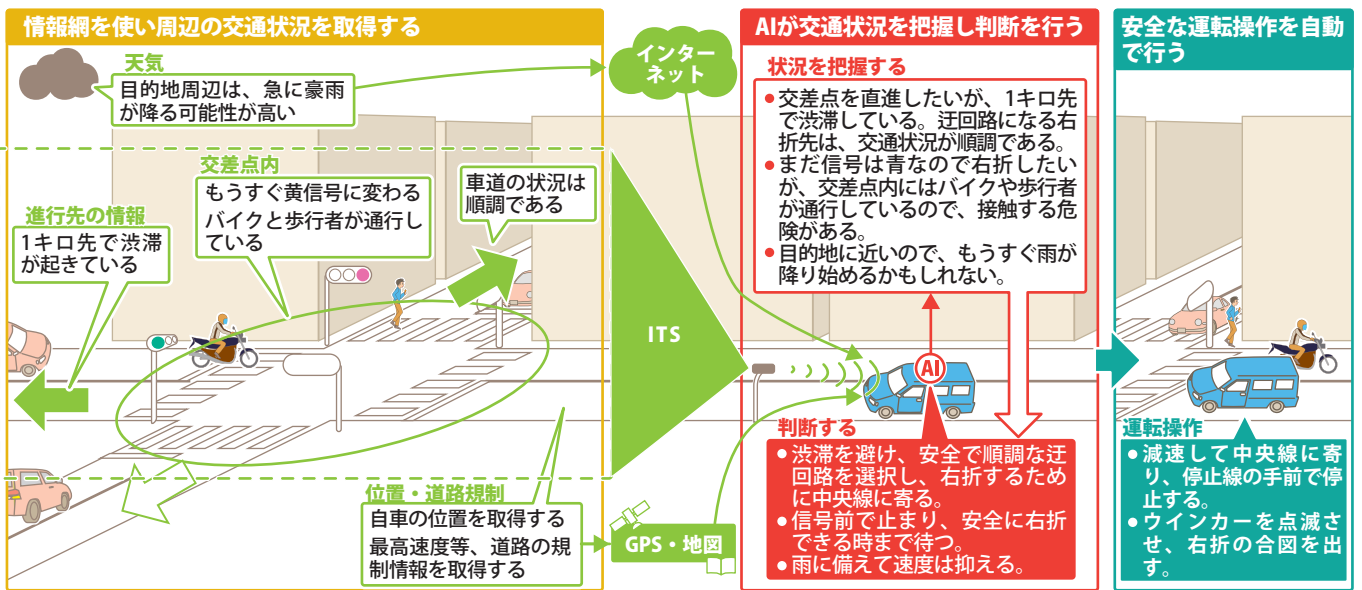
情報網を使い周辺の交通状況を取得する

天気
目的地周辺は、急に豪雨が降る可能性が高い

インターネット

交差点内
もうすぐ黄信号に変わる
バイクと歩行者が通行している

車道の状況は順調である

進行先の情報
1キロ先で渋滞が起きている

ITS

位置・道路規制
自車の位置を取得する
最高速度等、道路の規制情報を取得する

GPS・地図

AIが交通状況を把握し判断を行う

状況を把握する
●交差点を直進したいが、1キロ先で渋滞している。迂回路になる右折先は、交通状況が順調である。
●まだ信号は青なので右折したいが、交差点内にはバイクや歩行者が通行しているので、接触する危険がある。
●目的地に近いので、もうすぐ雨が降り始めるかもしれない。

AI

判断する
●渋滞を避け、安全で順調な迂回路を選択し、右折するために中央線に寄る。
●信号前で止まり、安全に右折できる時まで待つ。
●雨に備えて速度は抑える。

安全な運転操作を自動で行う

運転操作
●減速して中央線に寄り、停止線の手前で停止する。
●ウインカーを点滅させ、右折の合図を出す。